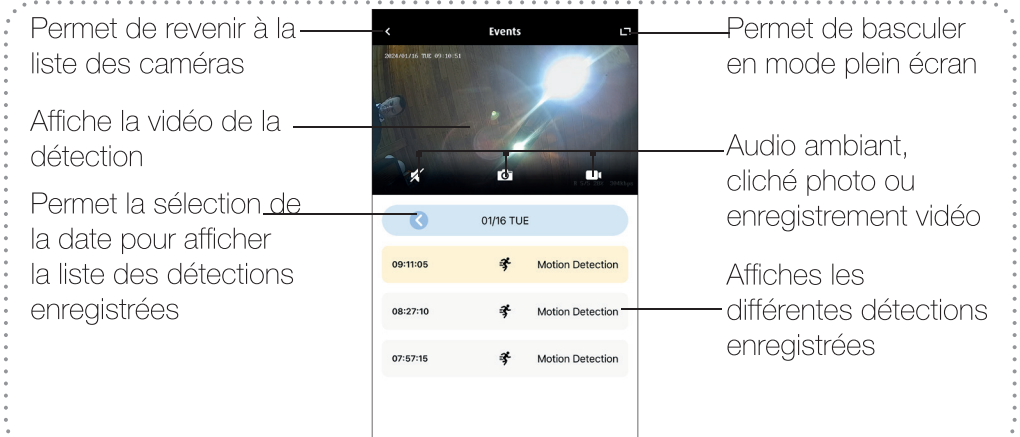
Permet de revenir à la liste des caméras

Affiche la vidéo de la détection

Permet la sélection de la date pour afficher la liste des détections enregistrées

Events

2024/01/16 TUE 09:10:51

01/16 TUE

| | | |
|---|---|---|
| 09:11:05 | | Motion Detection |
| 08:27:10 | | Motion Detection |
| 07:57:15 | | Motion Detection |

Permet de basculer en mode plein écran

Audio ambiant, cliché photo ou enregistrement vidéo

Affiches les différentes détections enregistrées